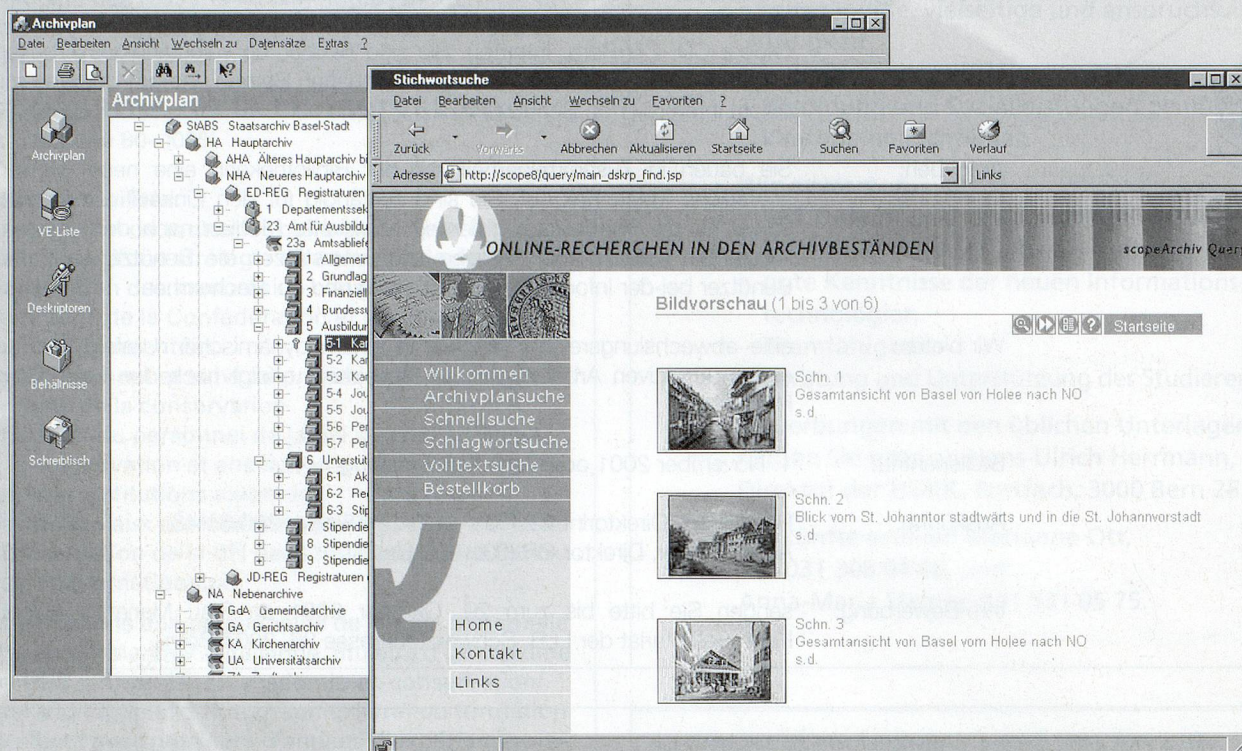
Archivplan
Datei Bearbeiten Ansicht Wechseln zu Datensätze Extras ?

Archivplan
Archivplan
VE-Liste
Deskriptoren
Behältnisse
Schreibtisch

StABS Staatsarchiv Basel-Stadt
HA Hauptarchiv
AHA Älteres Hauptarchiv b
NHA Neueres Hauptarchiv
ED-REG Registraturen
1 Departementssek
23 Amt für Ausbildu
23a Amtsabliefe
1 Allgemein
2 Grundlag
3 Finanziell
4 Bundess
5 Ausbildu
5-1 Ka
5-2 Ka
5-3 Ka
5-4 Jou
5-5 Jou
5-6 Per
5-7 Per
6 Unterstüt
6-1 Ak
6-2 Re
6-3 Stip
7 Stipendie
8 Stipendie
9 Stipendie
JD-REG Registraturen
NA Nebenarchive
GdA Gemeindearchive
GA Gerichtsarchiv
KA Kirchenarchiv
UA Universitätsarchiv

Stichwortsuche
Datei Bearbeiten Ansicht Wechseln zu Favoriten ?
Zurück Vorwärts Abbrechen Aktualisieren Startseite Suchen Favoriten Verlauf
Adresse http://scope8/query/main_dskrp_find.jsp Links

ONLINE-RECHERCHEN IN DEN ARCHIVBESTÄNDEN
scopeArchiv Quer

Bildvorschau (1 bis 3 von 6)
Startseite

Willkommen
Archivplansuche
Schnellsuche
Schlagwortsuche
Volltextsuche
Bestellkorb

Home
Kontakt
Links

Schn. 1
Gesamtansicht von Basel von Holee nach NO
s.d.

Schn. 2
Blick vom St. Johanntor stadtwärts und in die St. Johannvorstadt
s.d.

Schn. 3
Gesamtansicht von Basel vom Holee nach NO
s.d.